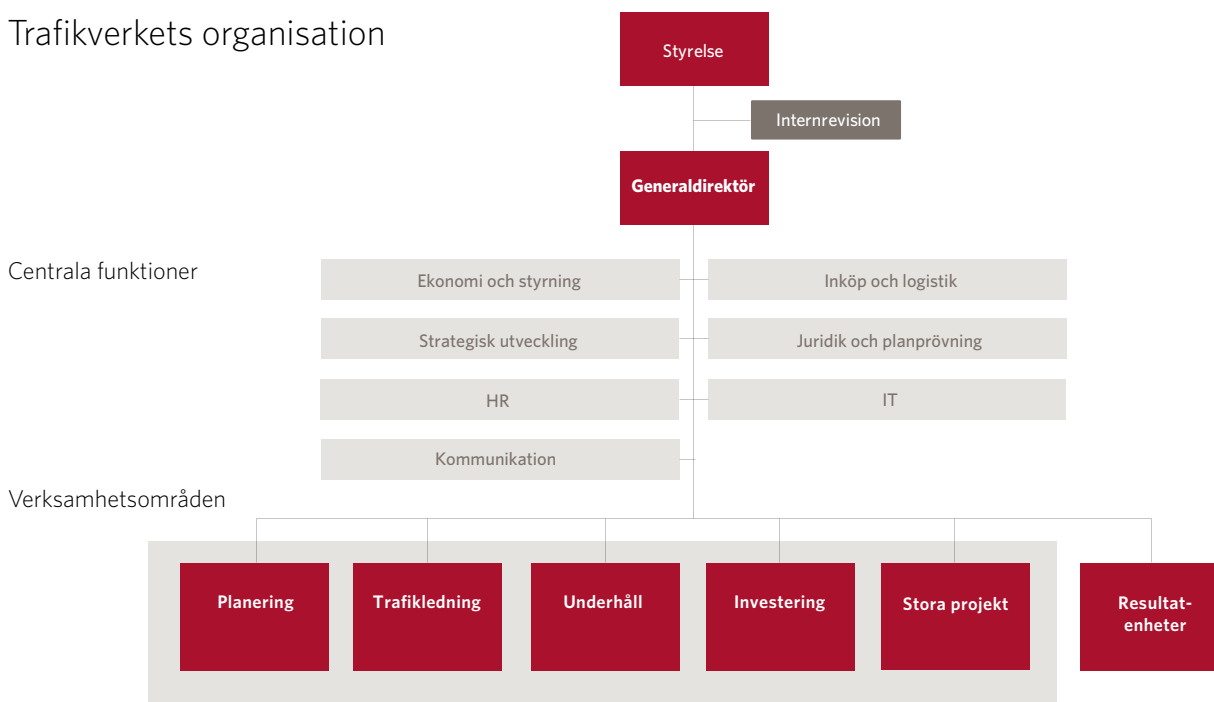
Trafikverkets organisation

Styrelse

Internrevision

Generaldirektör

Centrala funktioner

Ekonomi och styrning

Inköp och logistik

Strategisk utveckling

Juridik och planprövning

HR

IT

Kommunikation

Verksamhetsområden

Planering

Trafikledning

Underhåll

Investering

Stora projekt

Resultatenheter